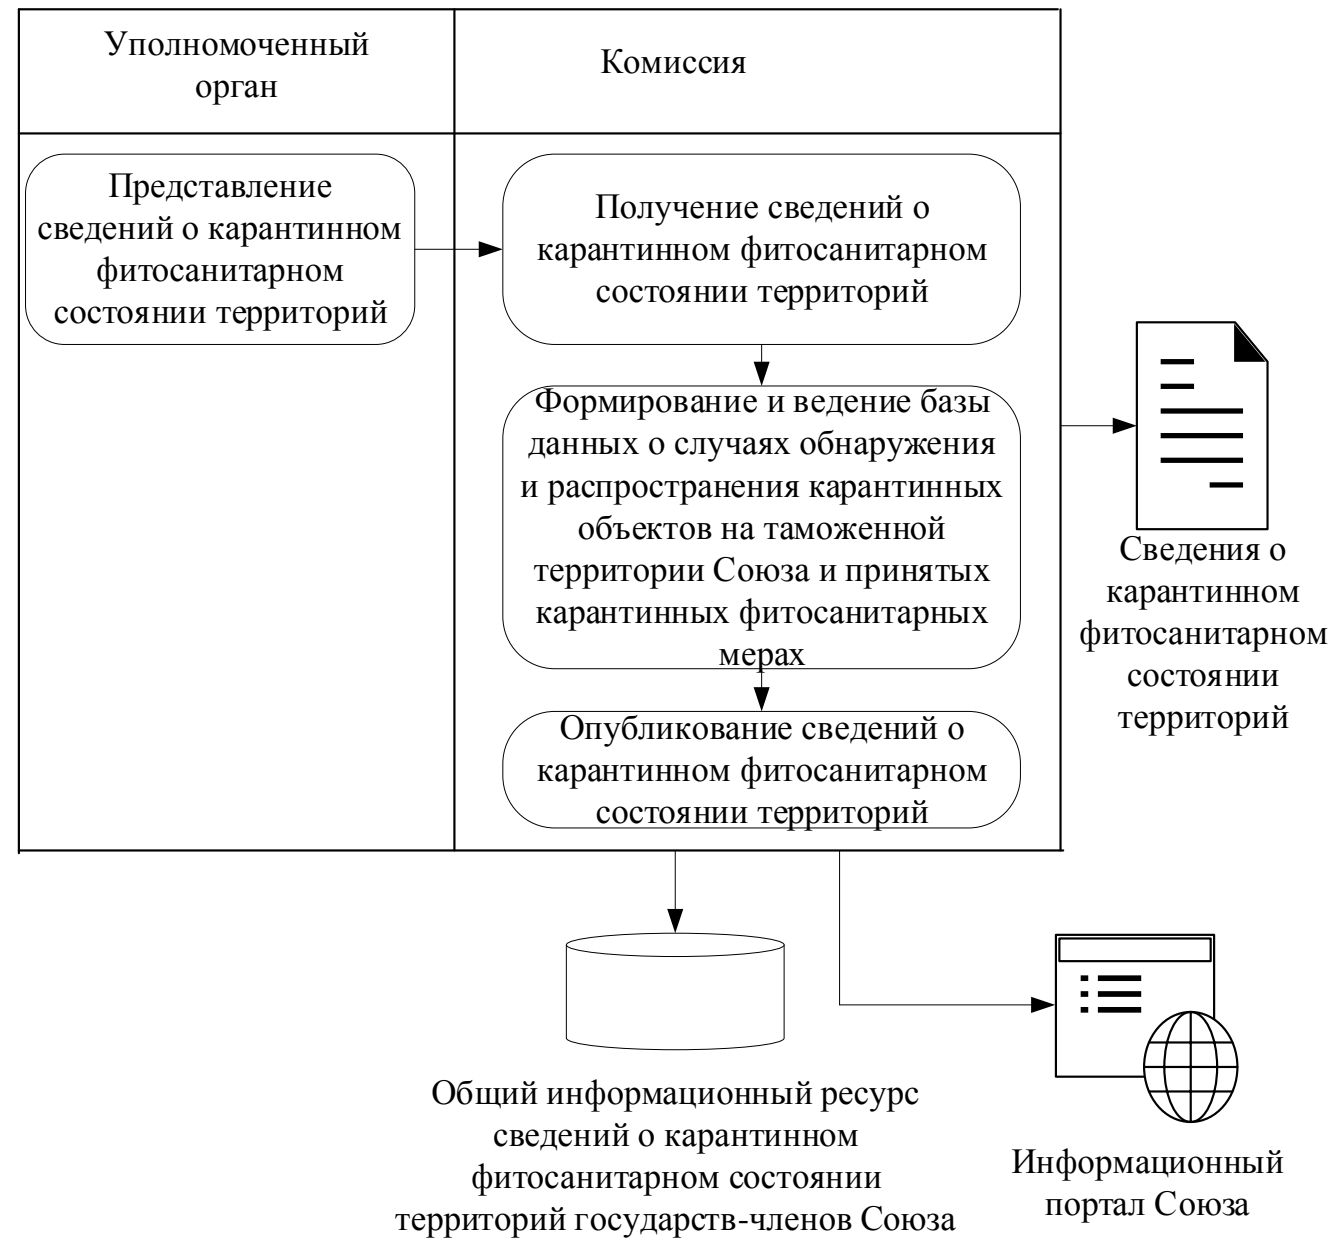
Уполномоченный орган

Комиссия

Представление сведений о карантинном фитосанитарном состоянии территорий

Получение сведений о карантинном фитосанитарном состоянии территорий

Формирование и ведение базы данных о случаях обнаружения и распространения карантинных объектов на таможенной территории Союза и принятых карантинных фитосанитарных мерах

Опубликование сведений о карантинном фитосанитарном состоянии территорий

Сведения о карантинном фитосанитарном состоянии территорий

Общий информационный ресурс сведений о карантинном фитосанитарном состоянии территорий государств-членов Союза

Информационный портал Союза